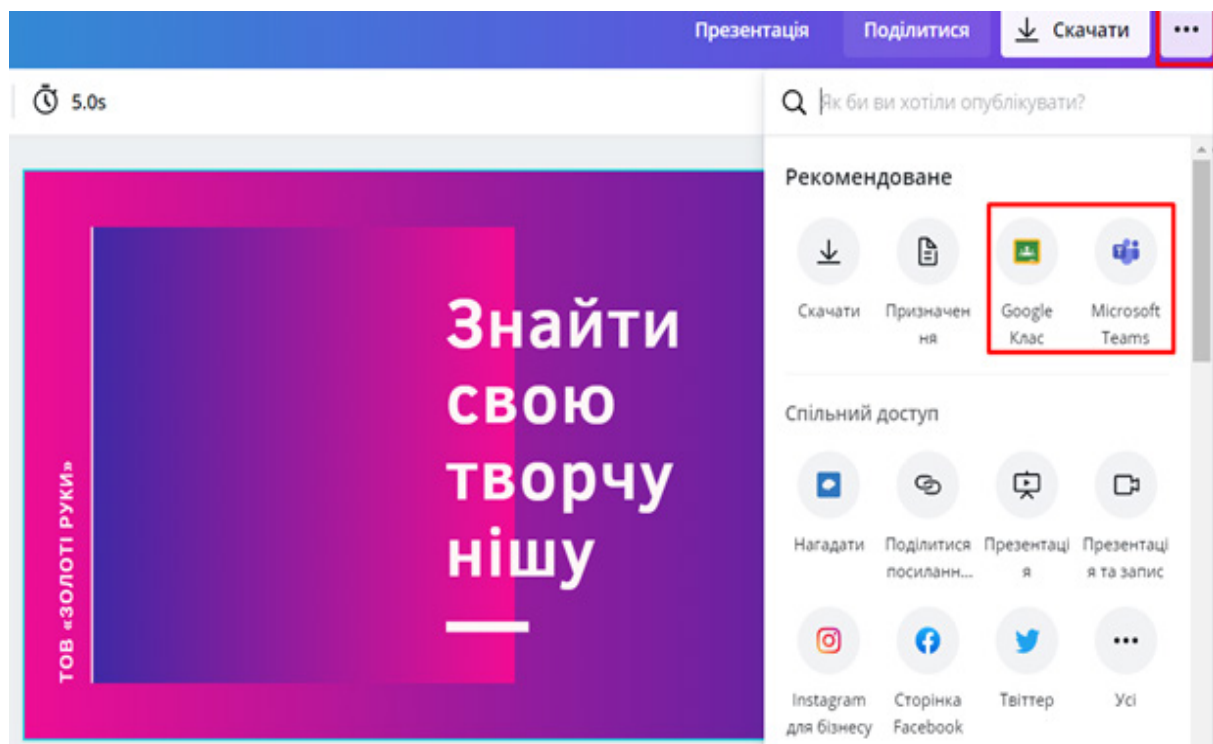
Презентація Поділитися Скачати •••

5.0s

Як би ви хотіли опублікувати?

Рекомендоване

Скачати

Призначення

Google Клас

Microsoft Teams

Спільний доступ

Нагадати

Поділитися посиланн...

Презентація

Презентація та запис

Instagram для бізнесу

Сторінка Facebook

Твіттер

Усі

Знайти свою творчу нішу

ТОВ «ЗОЛОТІ РУКИ»